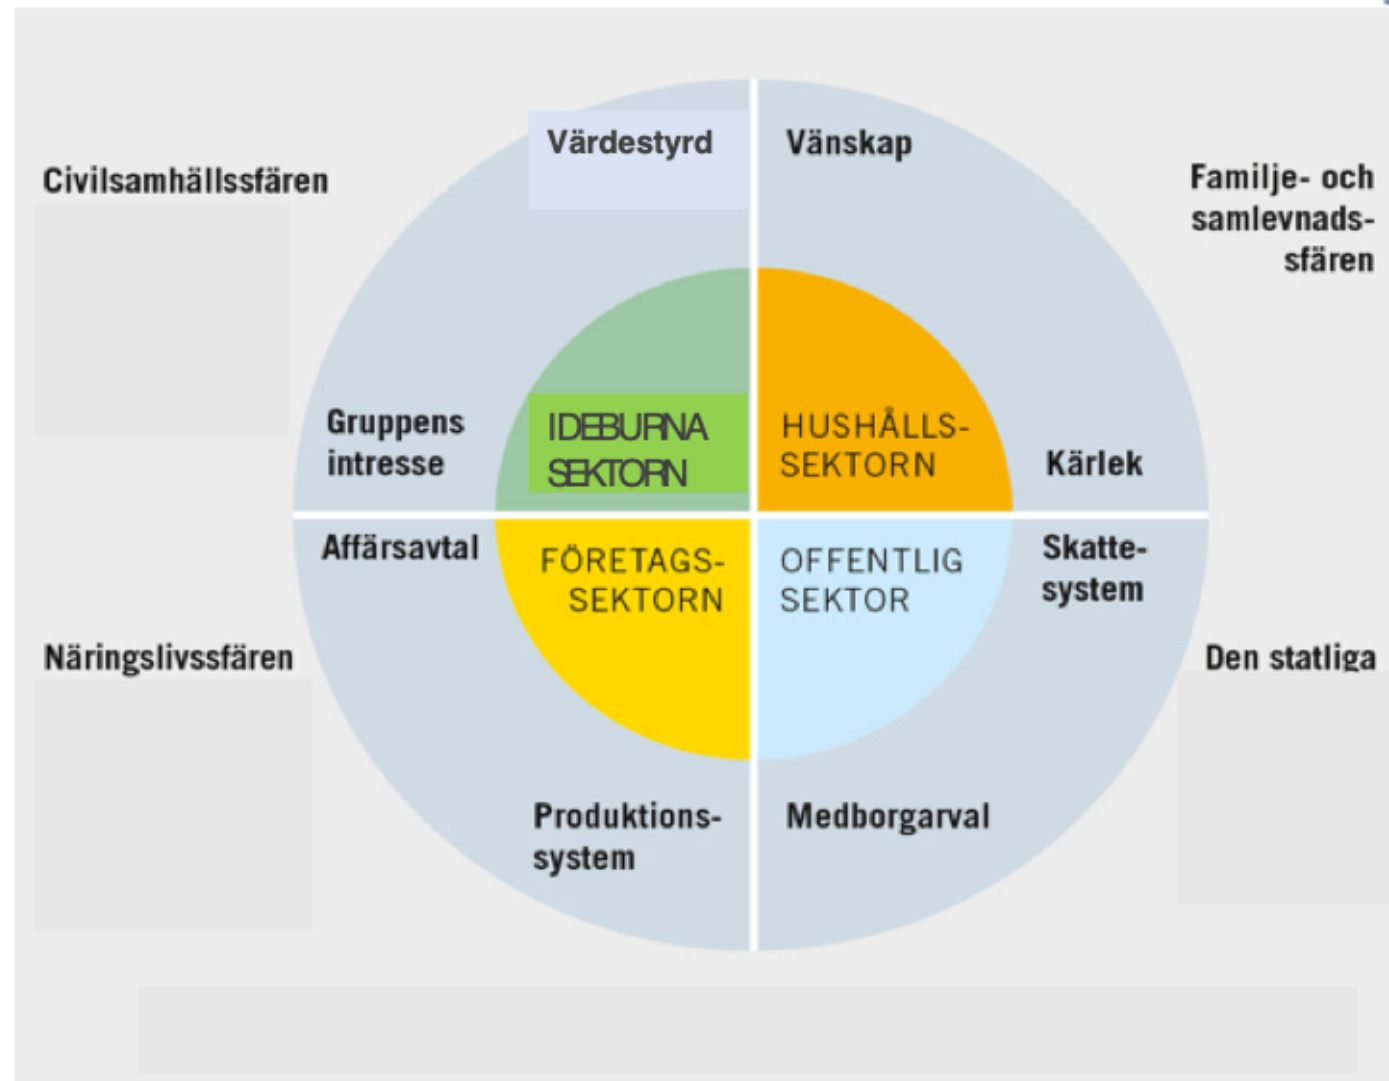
Civilsamhällssfären

Värdestyrd

Vänskap

Familje- och samlevnadssfären

Gruppens intresse

IDEBURNA SEKTORN

HUSHÅLLS-SEKTORN

Kärlek

Affärsavtal

FÖRETAGS-SEKTORN

OFFENTLIG SEKTOR

Skatte-system

Näringslivssfären

Den statliga

Produktions-system

Medborgarval